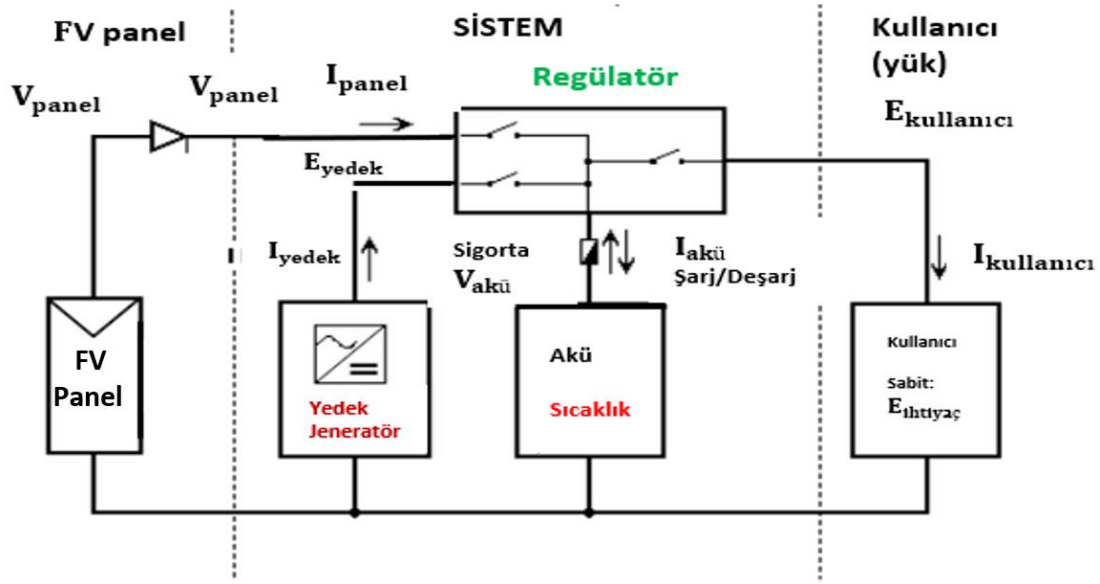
FV panel

SİSTEM

Kullanıcı (yük)

$V_{panel}$

$V_{panel}$

$I_{panel}$

Regülatör

$E_{kullanıcı}$

$E_{yedek}$

$I_{yedek}$

Sigorta

$V_{akü}$

$I_{akü}$

Şarj/Deşarj

$I_{kullanıcı}$

FV Panel

Yedek Jeneratör

Akü

Sıcaklık

Kullanıcı

Sabit:

$E_{ihtiyaç}$